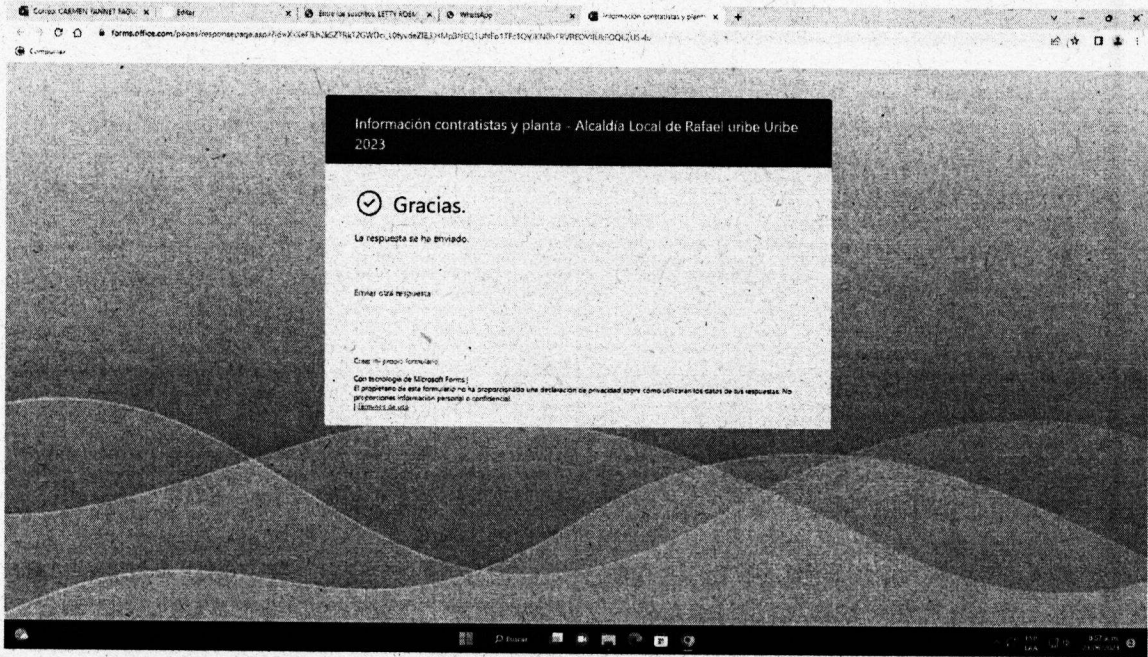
Correo: CARMEN YANNET RAQU ×
Editar ×
Envío de suscritos LETTY ROSA ×
WhatsApp ×
Información contratistas y planta ×
+

forms.office.com/pages/responsepage.aspx?id=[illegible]

Compartir

Información contratistas y planta - Alcaldia Local de Rafael uribe Uribe 2023

Gracias.

La respuesta se ha enviado.

Enviar otra respuesta

Crear mi propio formulario

Con tecnología de Microsoft Forms |
El propietario de este formulario no ha proporcionado una declaración de privacidad sobre cómo utilizarán los datos de sus respuestas. No proporcione información personal o confidencial.
| Términos de uso

Buscar